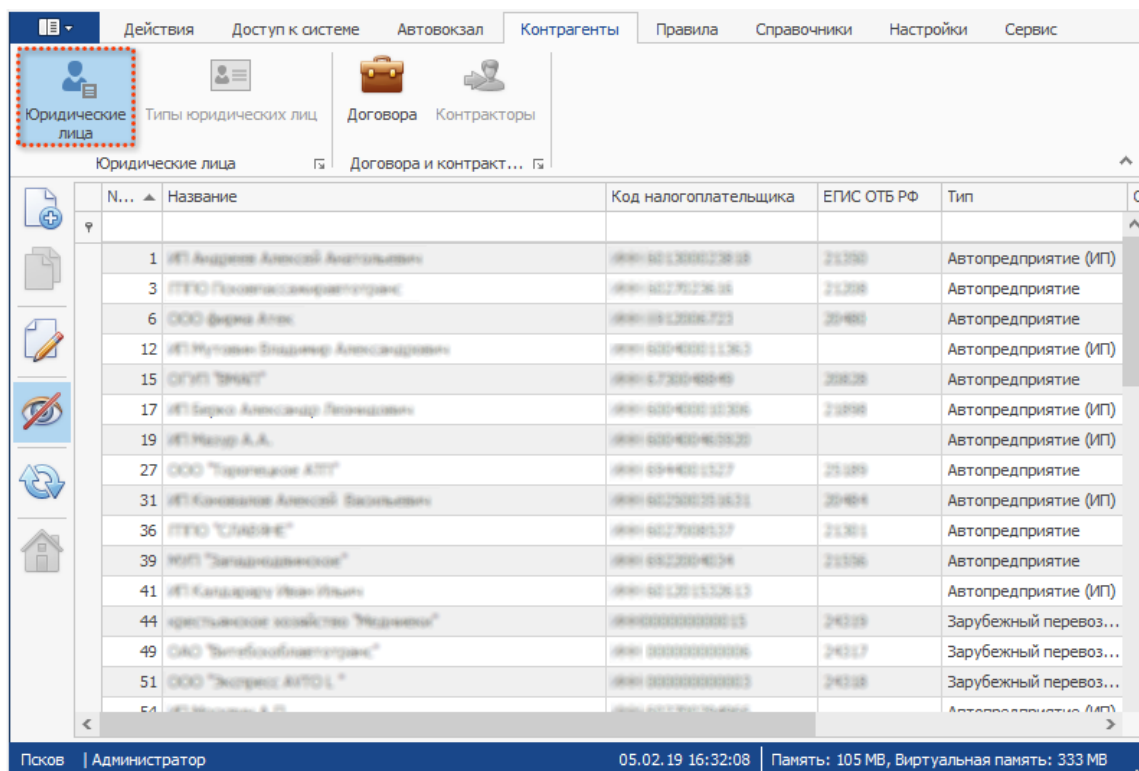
Действия Доступ к системе Автовокзал Контрагенты Правила Справочники Настройки Сервис

Юридические лица Типы юридических лиц Договора Контракторы

Юридические лица Договора и контракт...

| N... | Название | Код налогоплательщика | ЕГИС ОТБ РФ | Тип |
|---|---|---|---|---|
| 1 | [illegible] | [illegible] | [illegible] | Автопредприятие (ИП) |
| 3 | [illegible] | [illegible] | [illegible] | Автопредприятие |
| 6 | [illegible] | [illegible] | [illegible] | Автопредприятие |
| 12 | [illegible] | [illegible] | | Автопредприятие (ИП) |
| 15 | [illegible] | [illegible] | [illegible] | Автопредприятие |
| 17 | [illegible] | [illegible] | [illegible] | Автопредприятие (ИП) |
| 19 | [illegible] | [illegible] | | Автопредприятие (ИП) |
| 27 | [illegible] | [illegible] | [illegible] | Автопредприятие |
| 31 | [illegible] | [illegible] | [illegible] | Автопредприятие (ИП) |
| 36 | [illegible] | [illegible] | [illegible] | Автопредприятие |
| 39 | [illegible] | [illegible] | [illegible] | Автопредприятие |
| 41 | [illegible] | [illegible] | | Автопредприятие (ИП) |
| 44 | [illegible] | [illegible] | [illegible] | Зарубежный перевоз... |
| 49 | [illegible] | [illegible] | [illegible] | Зарубежный перевоз... |
| 51 | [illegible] | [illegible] | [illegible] | Зарубежный перевоз... |
| 54 | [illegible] | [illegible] | | Автопредприятие (ИП) |

Псков | Администратор 05.02.19 16:32:08 | Память: 105 MB, Виртуальная память: 333 MB